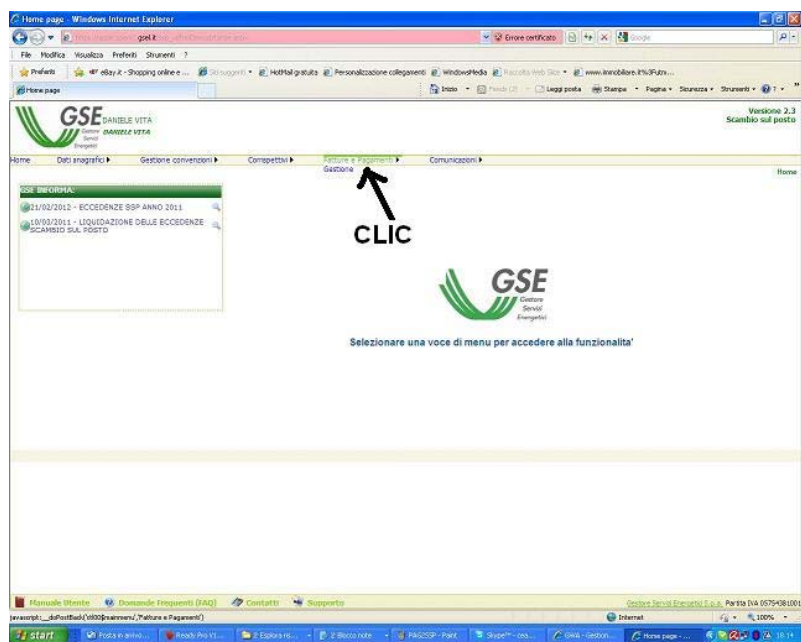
Home page - Windows Internet Explorer

gse.it

Errore certificato

Google

File Modifica Visualizza Preferiti Strumenti ?

Preferiti eBay.it - Shopping online e ... Siti suggeriti HotMail gratuita Personalizzazione collegamenti WindowsMedia Raccolta Web Slice www.immobiliare.it%3Futm...

Home page

Inizio Feeds Leggi posta Stampa Pagina Sicurezza Strumenti

GSE DANIELE VITA
Gestore Servizi Energetici DANIELE VITA

Versione 2.3
Scambio sul posto

Home Dati anagrafici ▸ Gestione convenzioni ▸ Competenze ▸ Fatture e Pagamenti ▸ Comunicazioni ▸

Gestione

Home

GSE INFORMA:

21/02/2012 - ECCEDENZE SSP ANNO 2011

10/03/2011 - LIQUIDAZIONE DELLE ECCEDENZE SCAMBIO SUL POSTO

CLIC

GSE
Gestore Servizi Energetici

Selezionare una voce di menu per accedere alla funzionalita'

Manuale Utente Domande Frequenti (FAQ) Contatti Supporto

Gestore Servizi Energetici S.p.A. Partita IVA 0575438100

javascript:__doPostBack('ctl00$mainmenu','Fatture e Pagamenti')

Internet

100%

start Posta in arrivo... Ready Pro V1... 2 Esplora ris... 2 Blocco note PAG2SSP - Paint Skype™ - ces... GWA - Gestion... Home page - ... 10:14